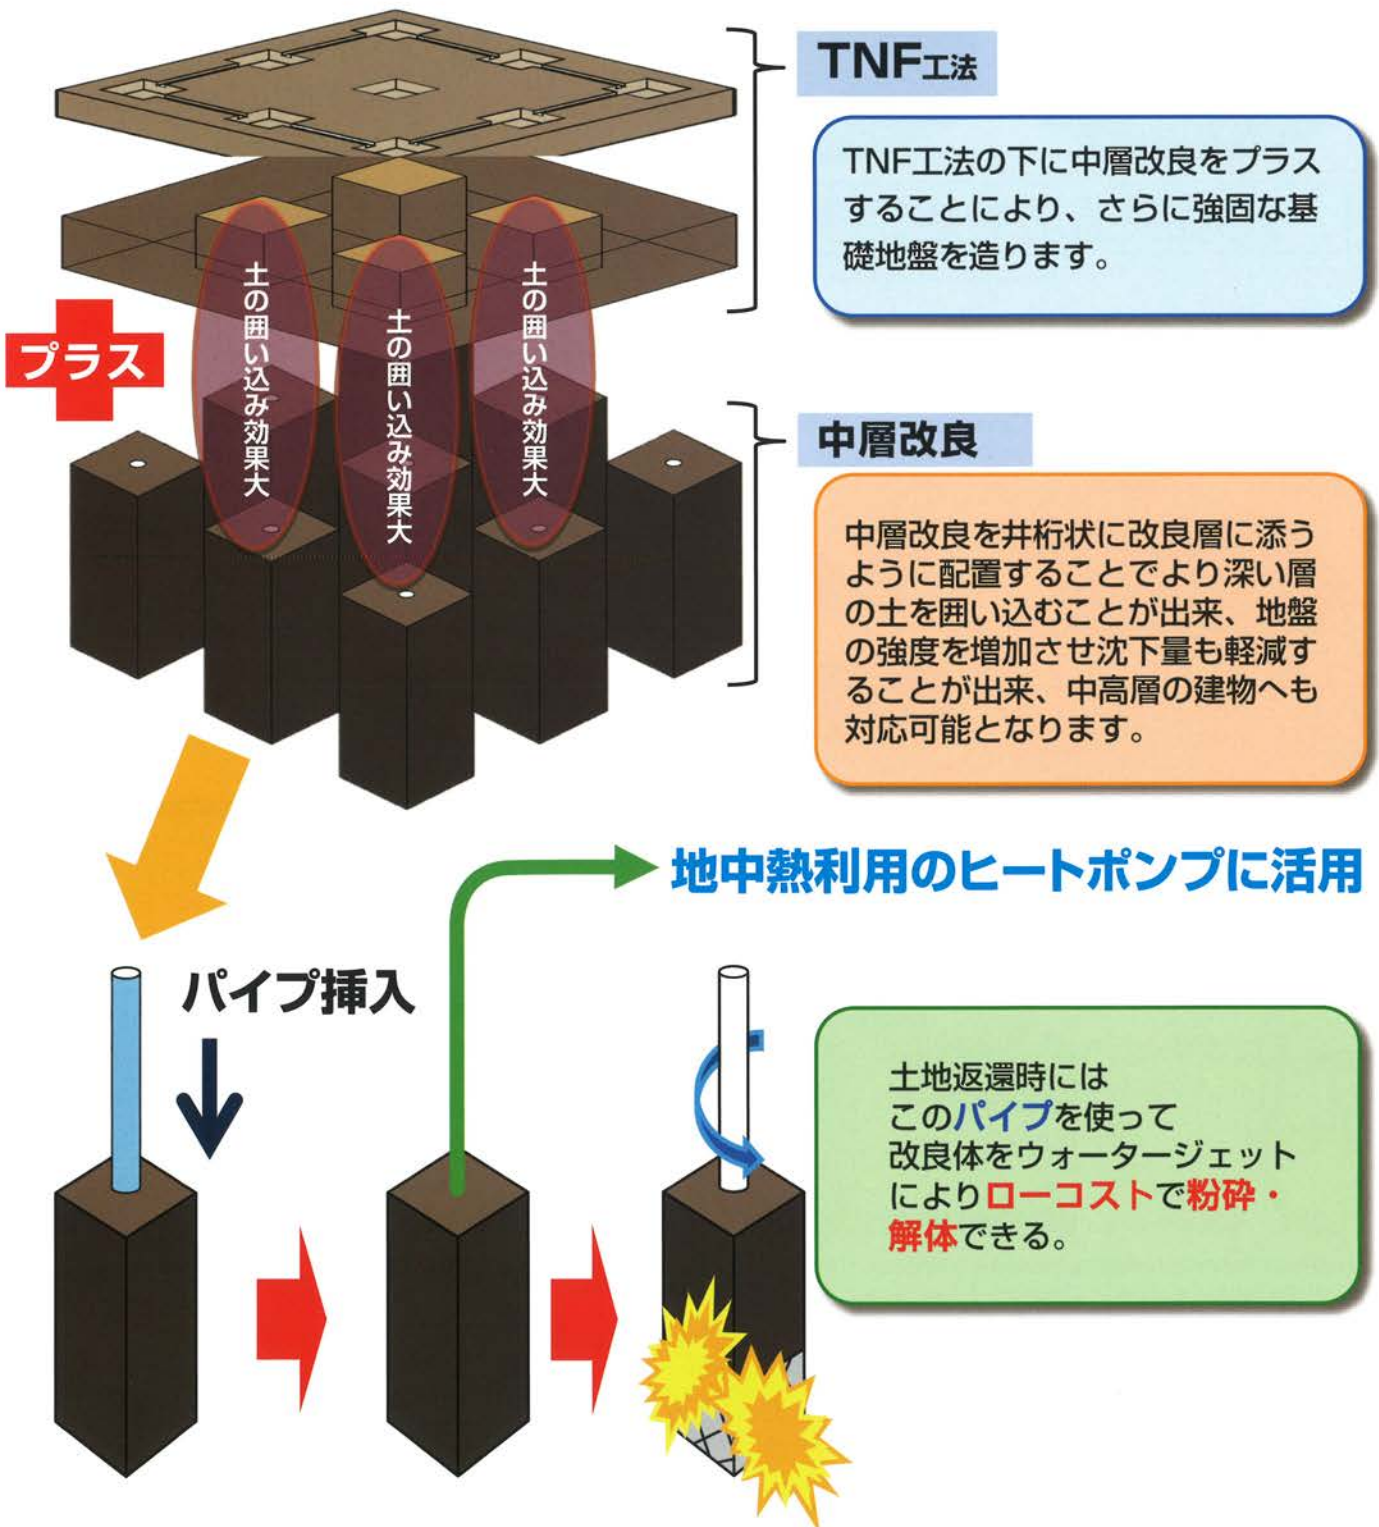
TNF工法

TNF工法の下に中層改良をプラスすることにより、さらに強固な基礎地盤を造ります。

プラス

土の囲い込み効果大

土の囲い込み効果大

土の囲い込み効果大

中層改良

中層改良を井桁状に改良層に添うように配置することでより深い層の土を囲い込むことが出来、地盤の強度を増加させ沈下量も軽減することが出来、中高層の建物へも対応可能となります。

地中熱利用のヒートポンプに活用

パイプ挿入

土地返還時には
このパイプを使って
改良体をウォータージェット
によりローコストで粉砕・
解体できる。